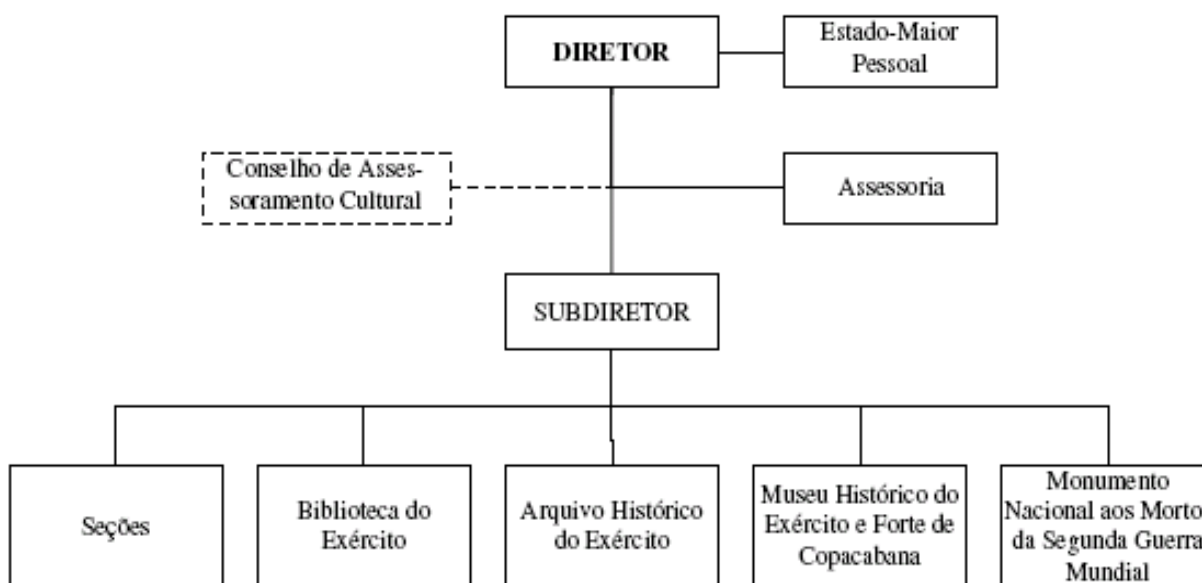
DIRETOR

Estado-Maior Pessoal

Conselho de Assessoramento Cultural

Assessoria

SUBDIRETOR

Seções

Biblioteca do Exército

Arquivo Histórico do Exército

Museu Histórico do Exército e Forte de Copacabana

Monumento Nacional aos Morto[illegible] da Segunda Guerra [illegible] Mundial